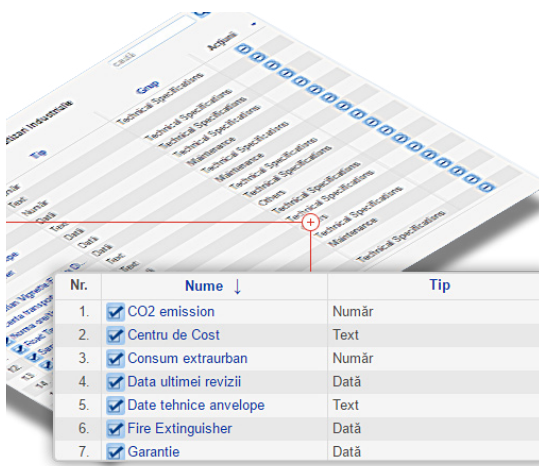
caută

Acțiuni

Grup

Tip

Technical Specifications
Technical Specifications
Technical Specifications
Technical Specifications
Maintenance
Technical Specifications
Maintenance
Technical Specifications
Technical Specifications
Others
Technical Specifications
Technical Specifications
Technical Specifications
Maintenance
Technical Specifications

Număr
Text
Număr
Dată
Text
Dată
Dată
Text

| Nr. | Nume ↓ | Tip |
|---|---|---|
| 1. | CO2 emission | Număr |
| 2. | Centru de Cost | Text |
| 3. | Consum extraurban | Număr |
| 4. | Data ultimei revizii | Dată |
| 5. | Date tehnice anvelope | Text |
| 6. | Fire Extinguisher | Dată |
| 7. | Garantie | Dată |